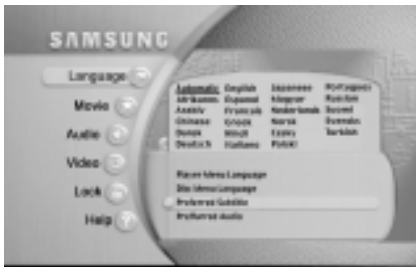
SAMSUNG

Language
Movie
Audio
Video
Lock
Help

| Automatic | English | Japanese | Portuguese |
|---|---|---|---|
| Afrikaans | Espanol | Magyar | Russian |
| Arabic | Français | Nederlands | Svensk |
| Chinese | Greek | Norsk | Swedish |
| Dansk | Hindi | Farsi | Turkish |
| Deutsch | Italiano | Polski | |

Player Menu Language
Disc Menu Language
Preferred Subtitle
Preferred Audio